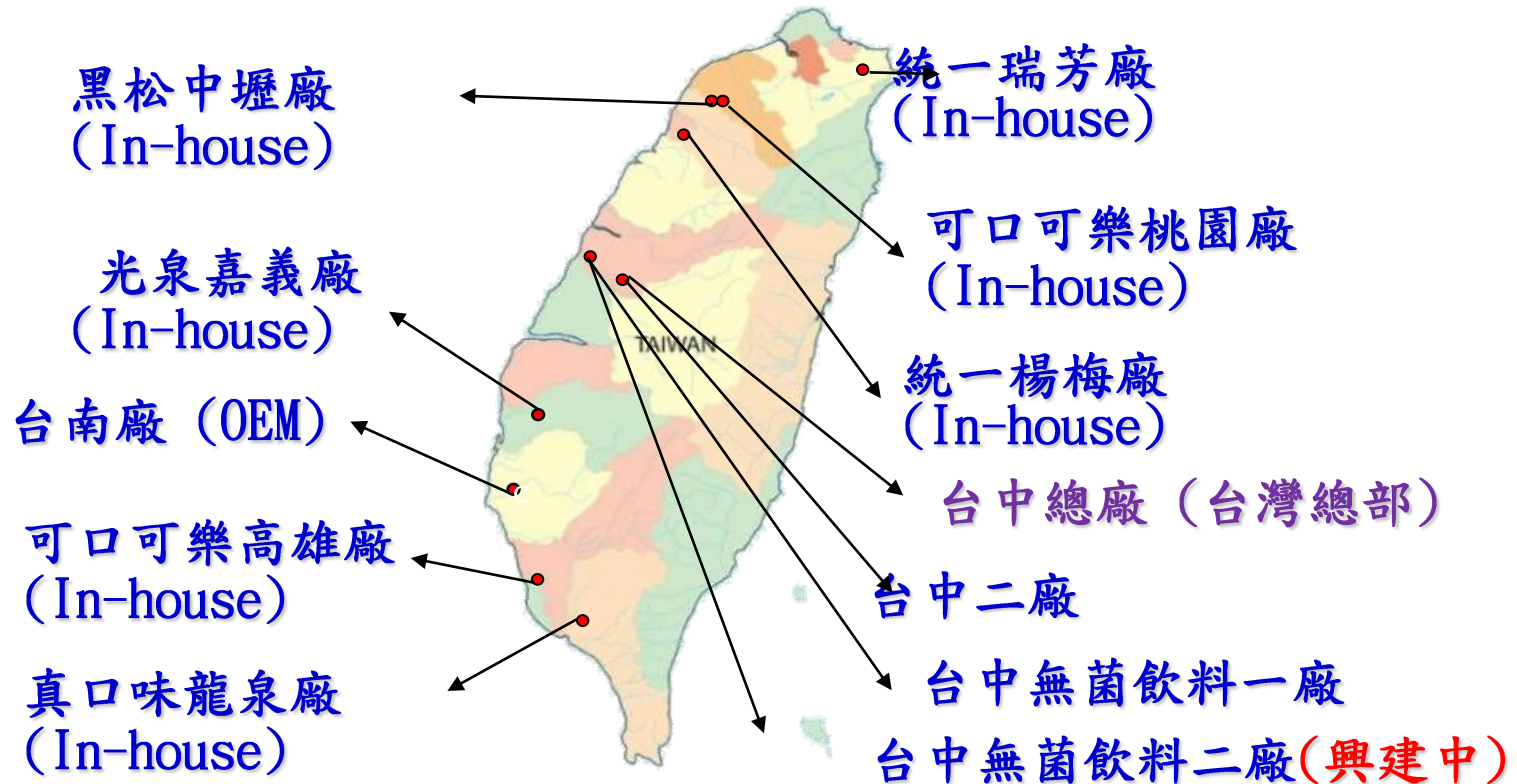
黑松中壢廠
(In-house)

統一瑞芳廠
(In-house)

可口可樂桃園廠
(In-house)

光泉嘉義廠
(In-house)

TAIWAN

統一楊梅廠
(In-house)

台南廠 (OEM)

台中總廠 (台灣總部)

可口可樂高雄廠
(In-house)

台中二廠

台中無菌飲料一廠

真口味龍泉廠
(In-house)

台中無菌飲料二廠(興建中)